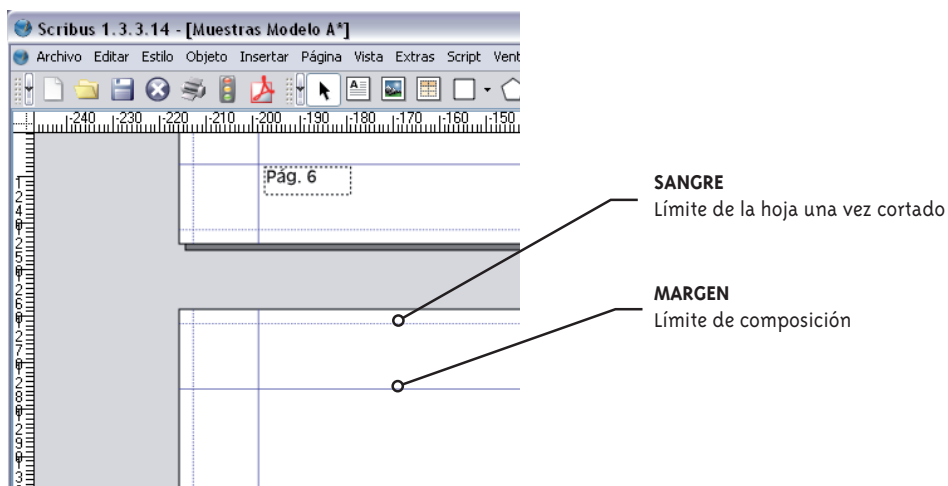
Scribus 1.3.3.14 - [Muestras Modelo A*]

Archivo Editar Estilo Objeto Insertar Página Vista Extras Script Vent

240 230 220 210 200 190 180 170 160 150

Pág. 6

SANGRE
Límite de la hoja una vez cortado

MARGEN
Límite de composición